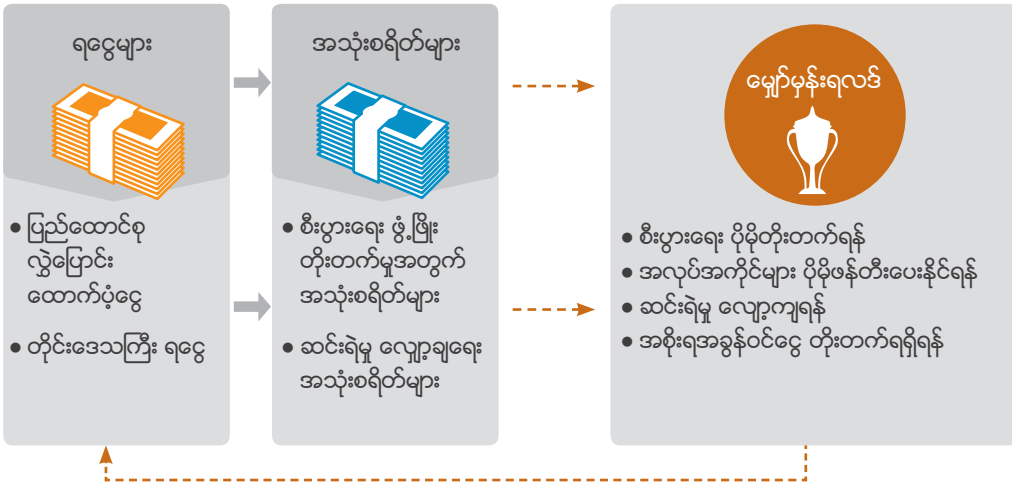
ရငွေများ

• ပြည်ထောင်စု လွှဲပြောင်း ထောက်ပံ့ငွေ

• တိုင်းဒေသကြီး ရငွေ

အသုံးစရိတ်များ

• စီးပွားရေး ဖွံ့ဖြိုး တိုးတက်မှုအတွက် အသုံးစရိတ်များ

• ဆင်းရဲမှု လျှော့ချရေး အသုံးစရိတ်များ

မျှော်မှန်းရလဒ်

• စီးပွားရေး ပိုမိုတိုးတက်ရန်

• အလုပ်အကိုင်များ ပိုမိုဖန်တီးပေးနိုင်ရန်

• ဆင်းရဲမှု လျှော့ကျရန်

• အစိုးရအခွန်ဝင်ငွေ တိုးတက်ရရှိရန်